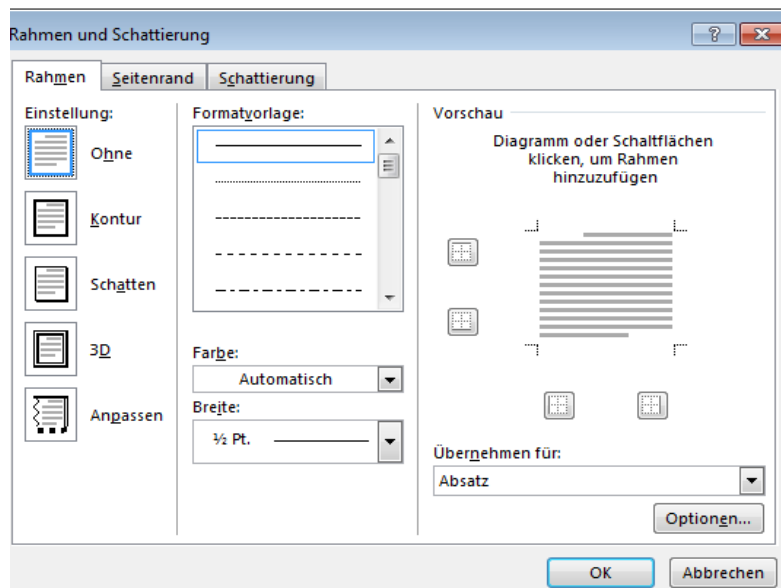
Rahmen und Schattierung

?

Rahmen

Seitenrand

Schattierung

Einstellung:

Ohne

Kontur

Schatten

3D

Anpassen

Formatvorlage:

Farbe:

Automatisch

Breite:

½ Pt.

Vorschau

Diagramm oder Schaltflächen klicken, um Rahmen hinzuzufügen

Übernehmen für:

Absatz

Optionen...

OK

Abbrechen